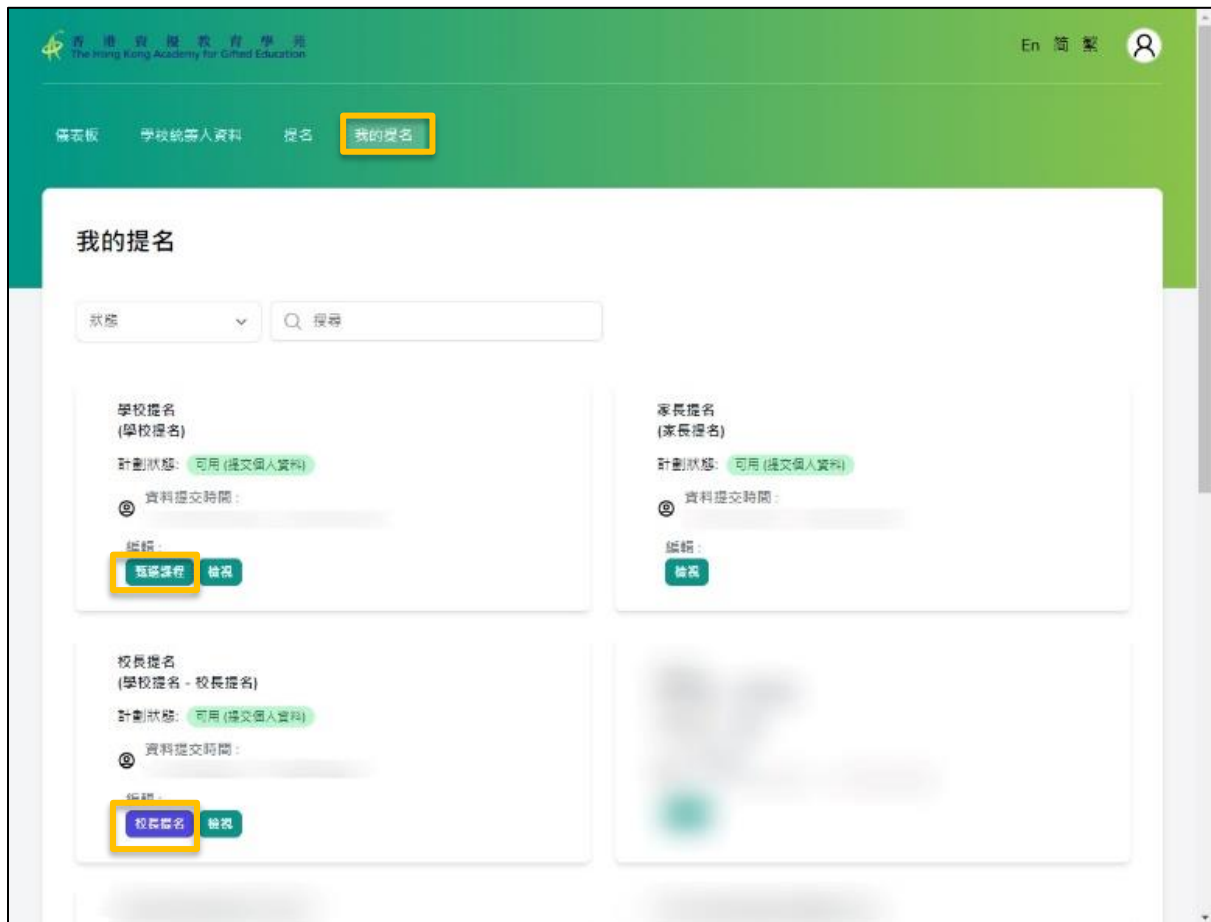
香港資優教育學苑
The Hong Kong Academy for Gifted Education

En 简 繁

儀表板 學校統籌人資料 提名 我的提名

我的提名

狀態

搜尋

學校提名
(學校提名)
計劃狀態: 可用 (提交個人資料)
資料提交時間:
編輯:
甄選課程 檢視

家長提名
(家長提名)
計劃狀態: 可用 (提交個人資料)
資料提交時間:
編輯:
檢視

校長提名
(學校提名 - 校長提名)
計劃狀態: 可用 (提交個人資料)
資料提交時間:
編輯:
校長簽名 檢視